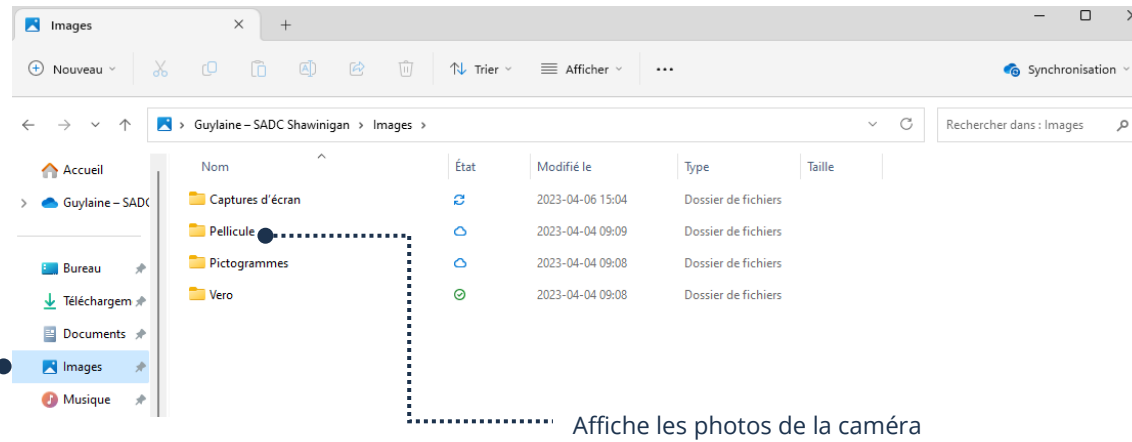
Images × +

Nouveau Trier Afficher ··· Synchronisation

Guylaine – SADC Shawinigan > Images >

Rechercher dans : Images

Accueil
Guylaine – SADC
Bureau
Téléchargem
Documents
Images
Musique

| Nom | État | Modifié le | Type | Taille |
|---|---|---|---|---|
| Captures d'écran | | 2023-04-06 15:04 | Dossier de fichiers | |
| Pellicule | | 2023-04-04 09:09 | Dossier de fichiers | |
| Pictogrammes | | 2023-04-04 09:08 | Dossier de fichiers | |
| Vero | | 2023-04-04 09:08 | Dossier de fichiers | |

Affiche les photos de la caméra